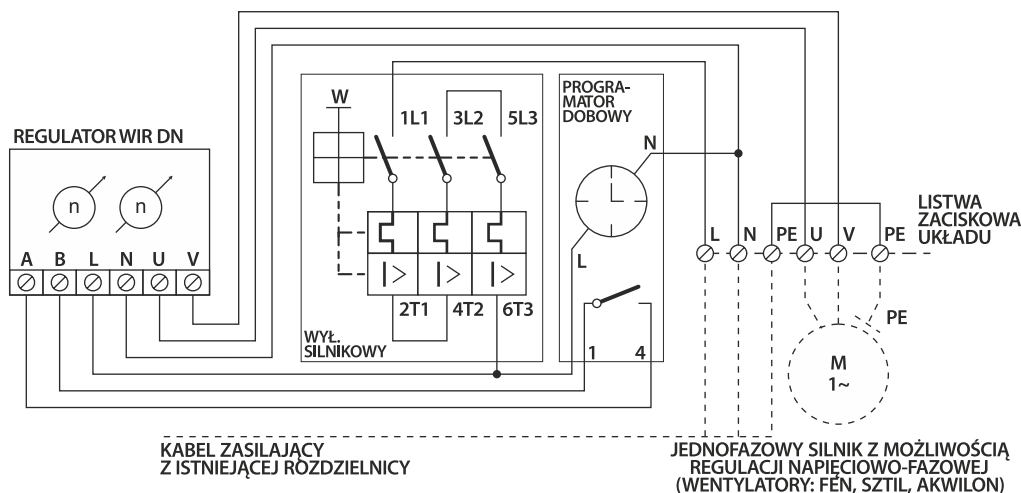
REGULATOR WIR DN

n n

A B L N U V

W

1L1 3L2 5L3

2T1 4T2 6T3

WYŁ. SILNIKOWY

PROGRAMATOR DOBOWY

N

L

1 4

L N PE U V PE

LISTWA ZACISKOWA UKŁADU

PE

M 1~

KABEL ZASILAJĄCY Z ISTNIEJĄCEJ ROZDZIELNICY

JEDNOFAZOWY SILNIK Z MOŻLIWOŚCIĄ REGULACJI NAPIĘCIOWO-FAZOWEJ (WENTYLATORY: FEN, SZTIL, AKWILON)